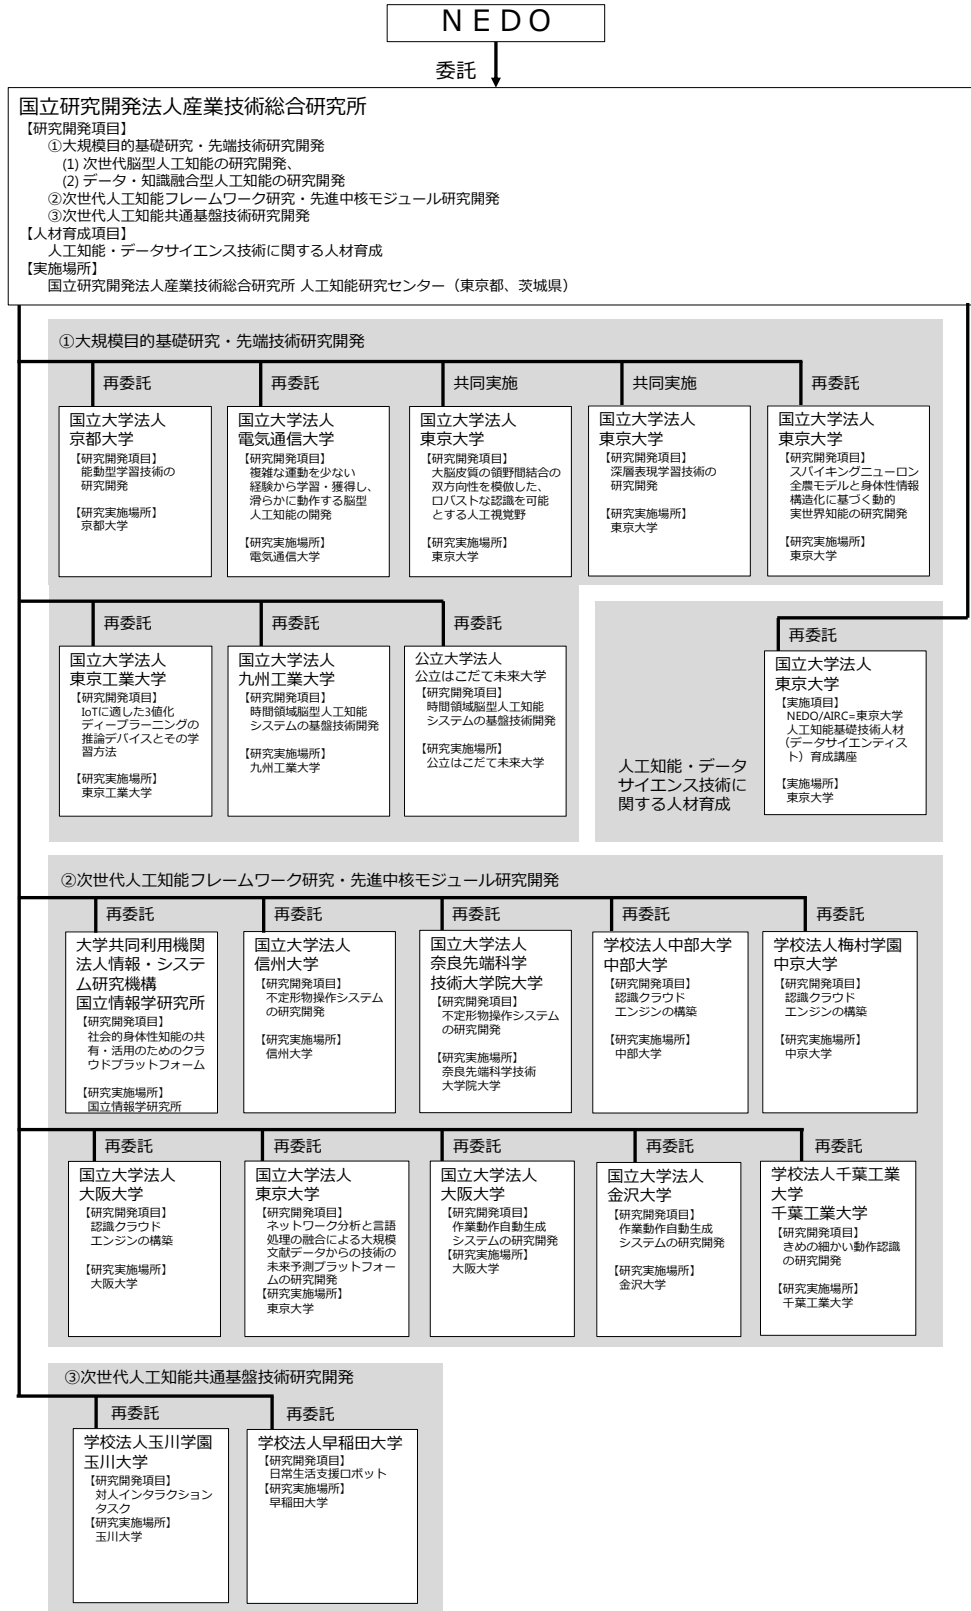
NEDO

委託

国立研究開発法人産業技術総合研究所
【研究開発項目】
①大規模目的基礎研究・先端技術研究開発
(1) 次世代脳型人工知能の研究開発、
(2) データ・知識融合型人工知能の研究開発
②次世代人工知能フレームワーク研究・先進中核モジュール研究開発
③次世代人工知能共通基盤技術研究開発
【人材育成項目】
人工知能・データサイエンス技術に関する人材育成
【実施場所】
国立研究開発法人産業技術総合研究所 人工知能研究センター（東京都、茨城県）

①大規模目的基礎研究・先端技術研究開発

再委託
国立大学法人
京都大学
【研究開発項目】
能動型学習技術の研究開発
【研究実施場所】
京都大学

再委託
国立大学法人
電気通信大学
【研究開発項目】
複雑な運動を少ない経験から学習・獲得し、滑らかに動作する脳型人工知能の開発
【研究実施場所】
電気通信大学

共同実施
国立大学法人
東京大学
【研究開発項目】
大脳皮質の領野間結合の双方向性を模倣した、ロバストな認識を可能とする人工視覚野
【研究実施場所】
東京大学

共同実施
国立大学法人
東京大学
【研究開発項目】
深層表現学習技術の研究開発
【研究実施場所】
東京大学

再委託
国立大学法人
東京大学
【研究開発項目】
スパイキングニューロン全農モデルと身体性情報構造化に基づく動的実世界知能の研究開発
【研究実施場所】
東京大学

再委託
国立大学法人
東京工業大学
【研究開発項目】
IoTに適した3値化ディープラーニングの推論デバイスとその学習方法
【研究実施場所】
東京工業大学

再委託
国立大学法人
九州工業大学
【研究開発項目】
時間領域脳型人工知能システムの基盤技術開発
【研究実施場所】
九州工業大学

再委託
公立大学法人
公立はこだて未来大学
【研究開発項目】
時間領域脳型人工知能システムの基盤技術開発
【研究実施場所】
公立はこだて未来大学

人工知能・データサイエンス技術に関する人材育成

再委託
国立大学法人
東京大学
【実施項目】
NEDO/AIRC=東京大学人工知能基礎技術人材（データサイエンティスト）育成講座
【実施場所】
東京大学

②次世代人工知能フレームワーク研究・先進中核モジュール研究開発

再委託
大学共同利用機関法人情報・システム研究機構
国立情報学研究所
【研究開発項目】
社会的身体性知能の共有・活用のためのクラウドプラットフォーム
【研究実施場所】
国立情報学研究所

再委託
国立大学法人
信州大学
【研究開発項目】
不定形物操作システムの研究開発
【研究実施場所】
信州大学

再委託
国立大学法人
奈良先端科学技術大学院大学
【研究開発項目】
不定形物操作システムの研究開発
【研究実施場所】
奈良先端科学技術大学院大学

再委託
学校法人中部大学
中部大学
【研究開発項目】
認識クラウドエンジンの構築
【研究実施場所】
中部大学

再委託
学校法人梅村学園
中京大学
【研究開発項目】
認識クラウドエンジンの構築
【研究実施場所】
中京大学

再委託
国立大学法人
大阪大学
【研究開発項目】
認識クラウドエンジンの構築
【研究実施場所】
大阪大学

再委託
国立大学法人
東京大学
【研究開発項目】
ネットワーク分析と言語処理の融合による大規模文献データからの技術の未来予測プラットフォームの研究開発
【研究実施場所】
東京大学

再委託
国立大学法人
大阪大学
【研究開発項目】
作業動作自動生成システムの研究開発
【研究実施場所】
大阪大学

再委託
国立大学法人
金沢大学
【研究開発項目】
作業動作自動生成システムの研究開発
【研究実施場所】
金沢大学

再委託
学校法人千葉工業大学
千葉工業大学
【研究開発項目】
きめの細かい動作認識の研究開発
【研究実施場所】
千葉工業大学

③次世代人工知能共通基盤技術研究開発

再委託
学校法人玉川学園
玉川大学
【研究開発項目】
対人インタラクションタスク
【研究実施場所】
玉川大学

再委託
学校法人早稲田大学
【研究開発項目】
日常生活支援ロボット
【研究実施場所】
早稲田大学